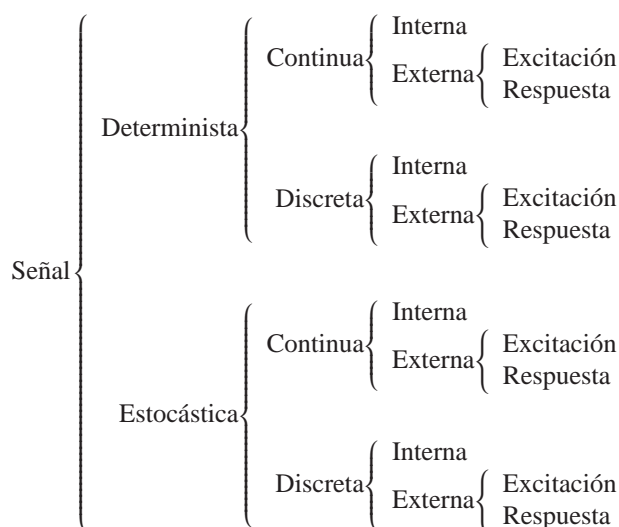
Señal
Determinista
Continua
Interna
Externa
Excitación
Respuesta
Discreta
Interna
Externa
Excitación
Respuesta
Estocástica
Continua
Interna
Externa
Excitación
Respuesta
Discreta
Interna
Externa
Excitación
Respuesta